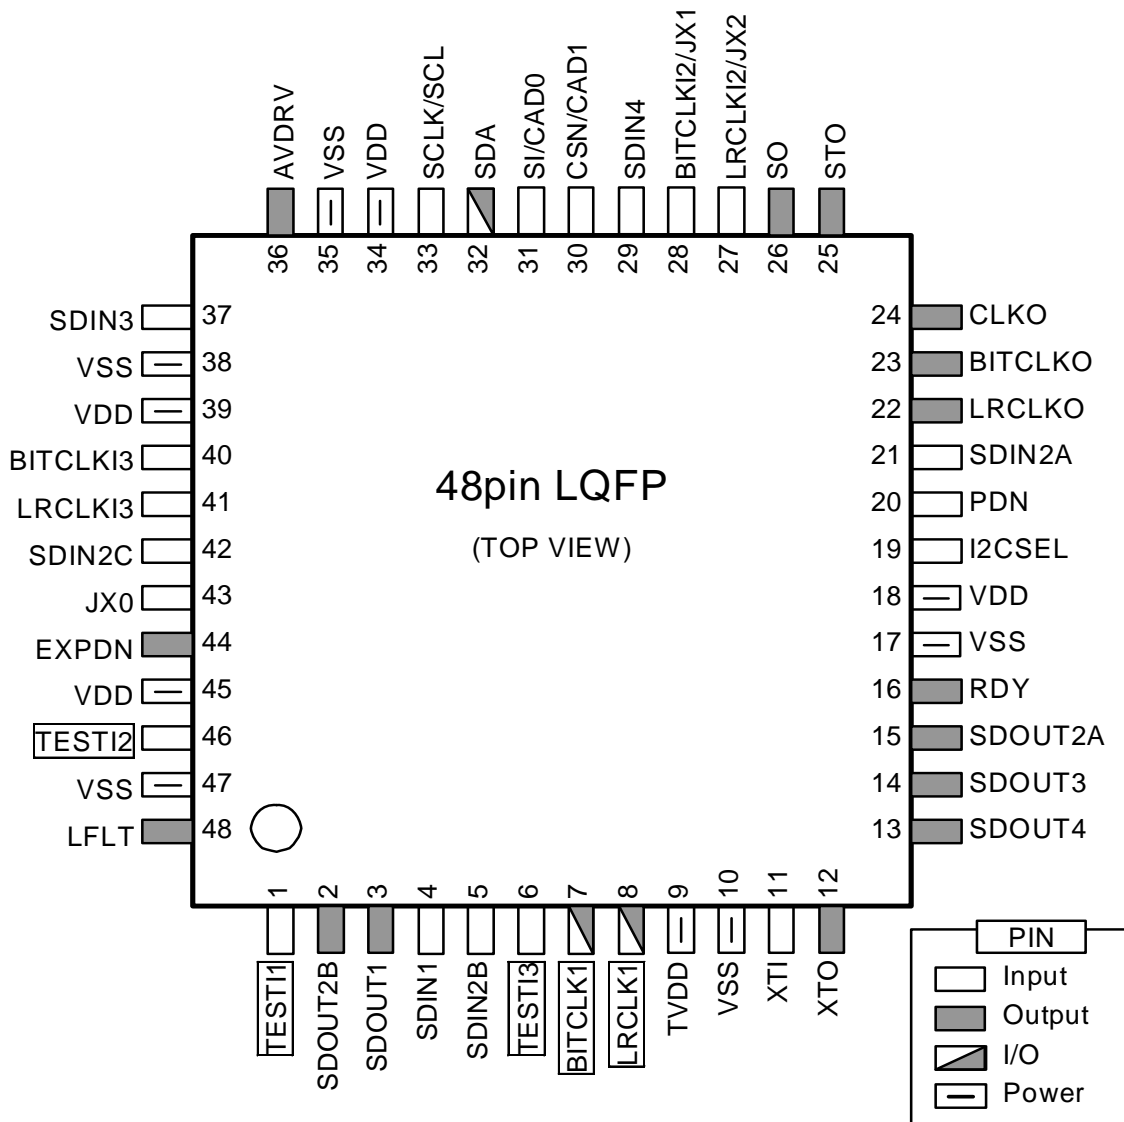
AVDRV 36
VSS 35
VDD 34
SCLK/SCL 33
SDA 32
SI/CAD0 31
CSN/CAD1 30
SDIN4 29
BITCLKI2/JX1 28
LRCLKI2/JX2 27
SO 26
STO 25

SDIN3 37
VSS 38
VDD 39
BITCLKI3 40
LRCLKI3 41
SDIN2C 42
JX0 43
EXPDN 44
VDD 45
TESTI2 46
VSS 47
LFLT 48

48pin LQFP

(TOP VIEW)

24 CLKO
23 BITCLKO
22 LRCLKO
21 SDIN2A
20 PDN
19 I2CSEL
18 VDD
17 VSS
16 RDY
15 SDOUT2A
14 SDOUT3
13 SDOUT4

1 TESTI1
2 SDOUT2B
3 SDOUT1
4 SDIN1
5 SDIN2B
6 TESTI3
7 BITCLK1
8 LRCLK1
9 TVDD
10 VSS
11 XTI
12 XTO

PIN
Input
Output
I/O
Power